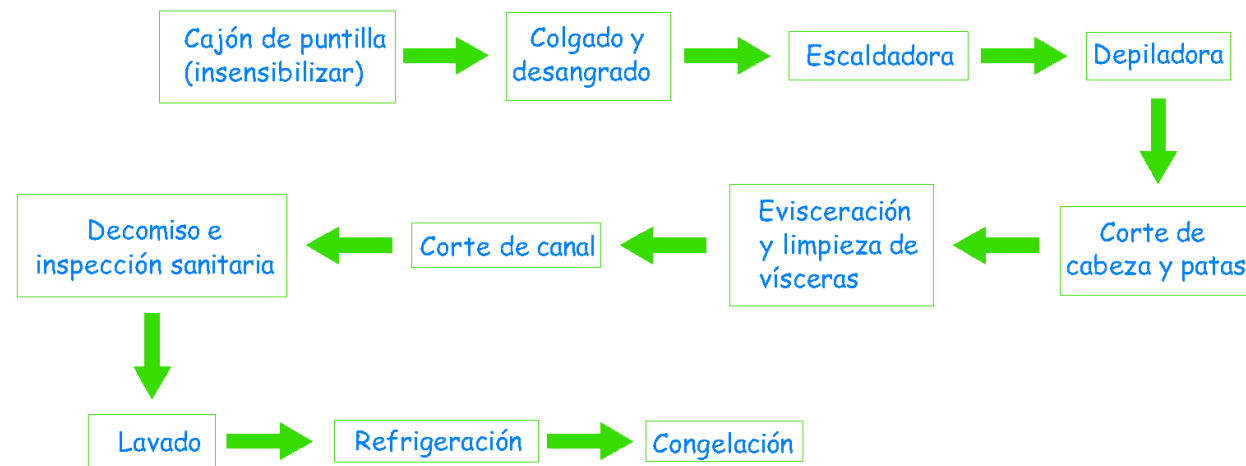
Cajón de puntilla (insensibilizar)

Colgado y desangrado

Escaldadora

Depiladora

Corte de cabeza y patas

Evisceración y limpieza de vísceras

Corte de canal

Decomiso e inspección sanitaria

Lavado

Refrigeración

Congelación